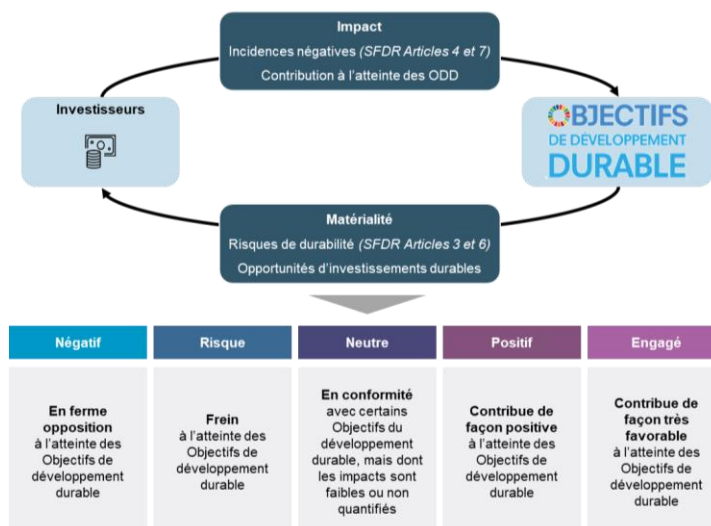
Impact
Incidences négatives (SFDR Articles 4 et 7)
Contribution à l'atteinte des ODD

Investisseurs

OBJECTIFS DE DÉVELOPPEMENT DURABLE

Matérialité
Risques de durabilité (SFDR Articles 3 et 6)
Opportunités d'investissements durables

| Négatif | Risque | Neutre | Positif | Engagé |
|---|---|---|---|---|
| En ferme opposition à l'atteinte des Objectifs de développement durable | Frein à l'atteinte des Objectifs de développement durable | En conformité avec certains Objectifs du développement durable, mais dont les impacts sont faibles ou non quantifiés | Contribue de façon positive à l'atteinte des Objectifs de développement durable | Contribue de façon très favorable à l'atteinte des Objectifs de développement durable |